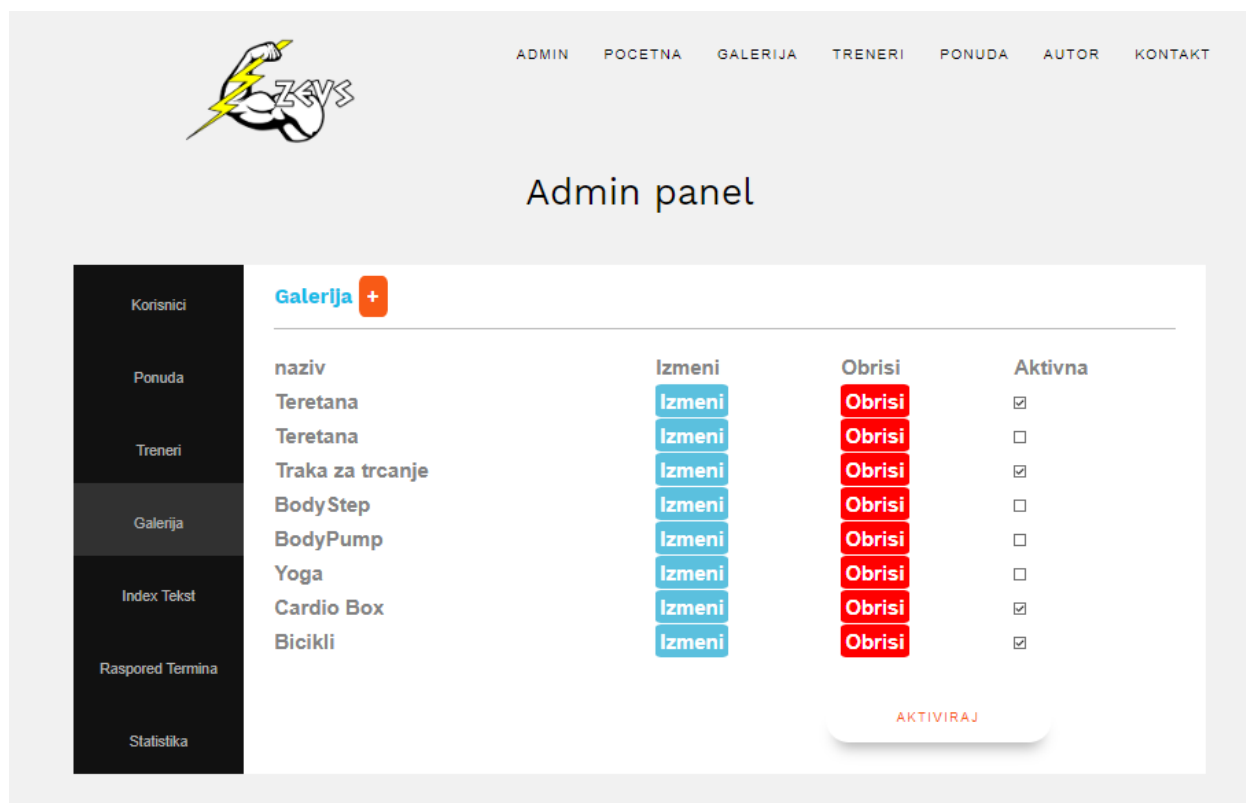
ZEVS

ADMIN POCETNA GALERIJA TRENERI PONUDA AUTOR KONTAKT

Admin panel

Korisnici

Ponuda

Treneri

Galerija

Index Tekst

Raspored Termina

Statistika

Galerija +

| naziv | Izmeni | Obrisi | Aktivna |
|---|---|---|---|
| Teretana | Izmeni | Obrisi | ☑ |
| Teretana | Izmeni | Obrisi | ☐ |
| Traka za trcanje | Izmeni | Obrisi | ☑ |
| BodyStep | Izmeni | Obrisi | ☐ |
| BodyPump | Izmeni | Obrisi | ☐ |
| Yoga | Izmeni | Obrisi | ☐ |
| Cardio Box | Izmeni | Obrisi | ☑ |
| Bicikli | Izmeni | Obrisi | ☑ |

AKTIVIRAJ